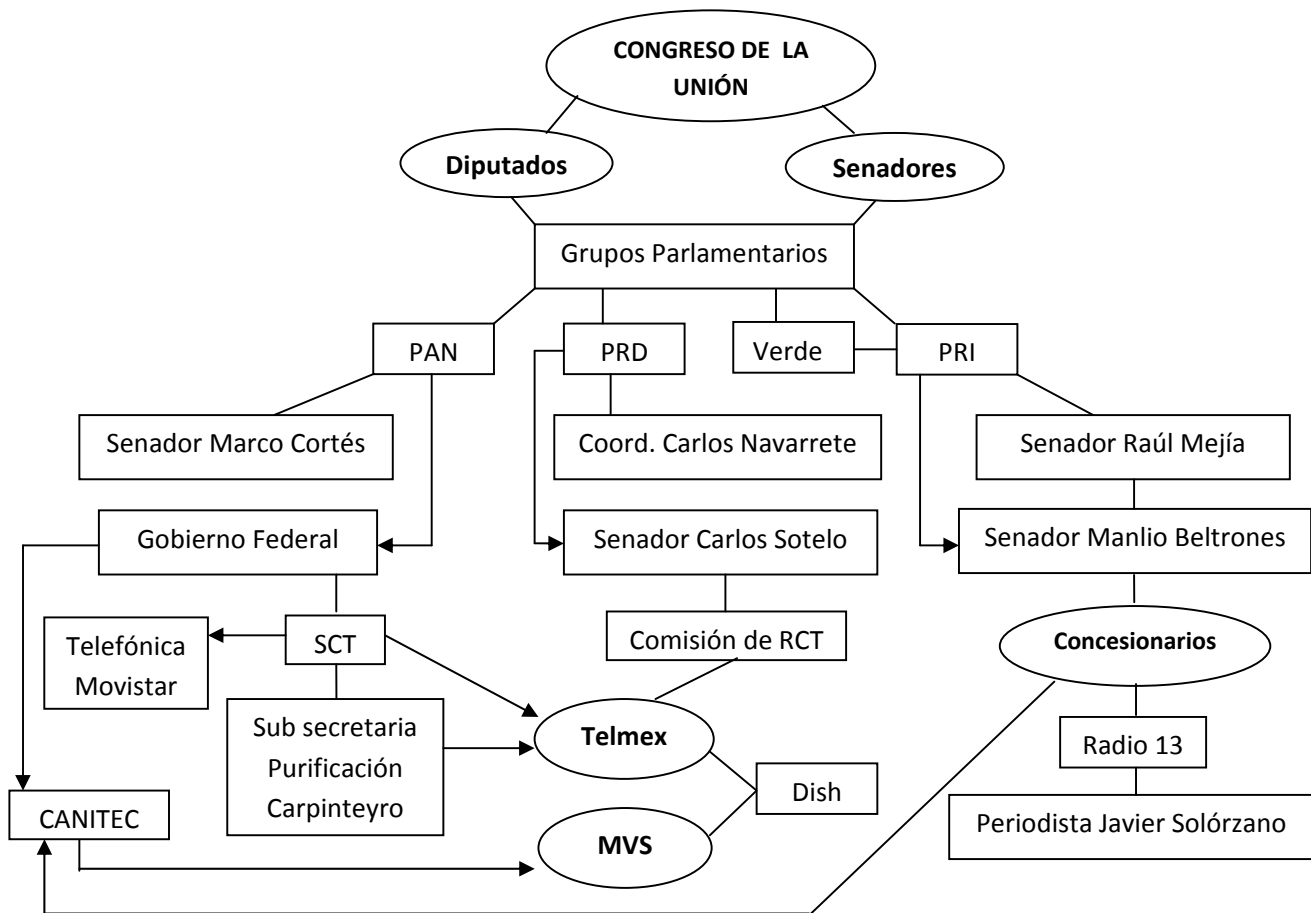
CONGRESO DE LA UNIÓN

Diputados

Senadores

Grupos Parlamentarios

PAN

PRD

Verde

PRI

Senador Marco Cortés

Coord. Carlos Navarrete

Senador Raúl Mejía

Gobierno Federal

Senador Carlos Sotelo

Senador Manlio Beltrones

Telefónica Movistar

SCT

Comisión de RCT

Concesionarios

Sub secretaria Purificación Carpinteyro

Telmex

Radio 13

Dish

CANITEC

MVS

Periodista Javier Solórzano